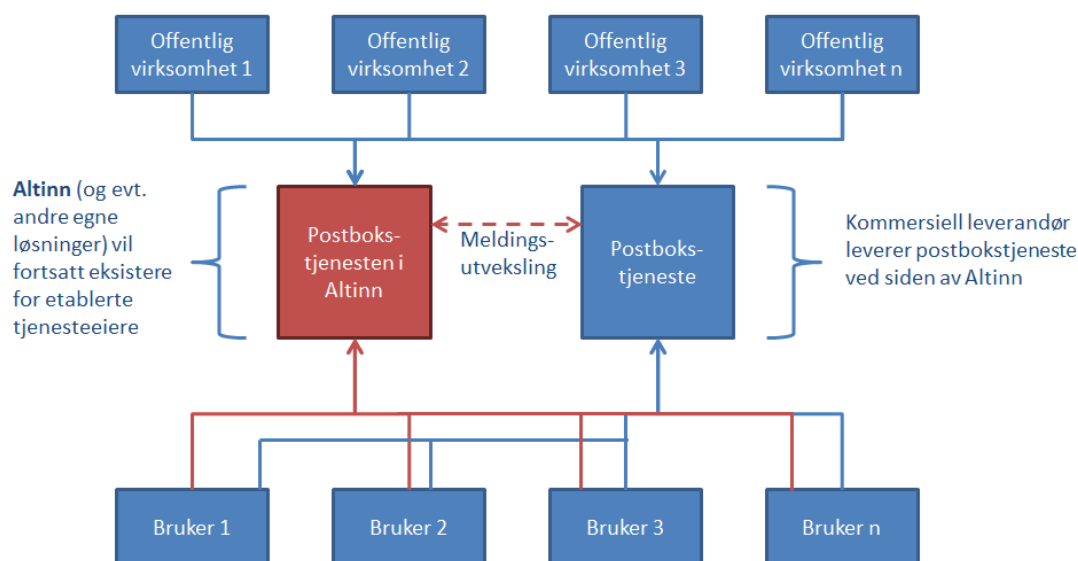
Offentlig virksomhet 1

Offentlig virksomhet 2

Offentlig virksomhet 3

Offentlig virksomhet n

**Altinn** (og evt. andre egne løsninger) vil fortsatt eksistere for etablerte tjenesteeiere

Postbokstjenesten i Altinn

Meldingsutveksling

Postbokstjeneste

Kommersiell leverandør leverer postbokstjeneste ved siden av Altinn

Bruker 1

Bruker 2

Bruker 3

Bruker n